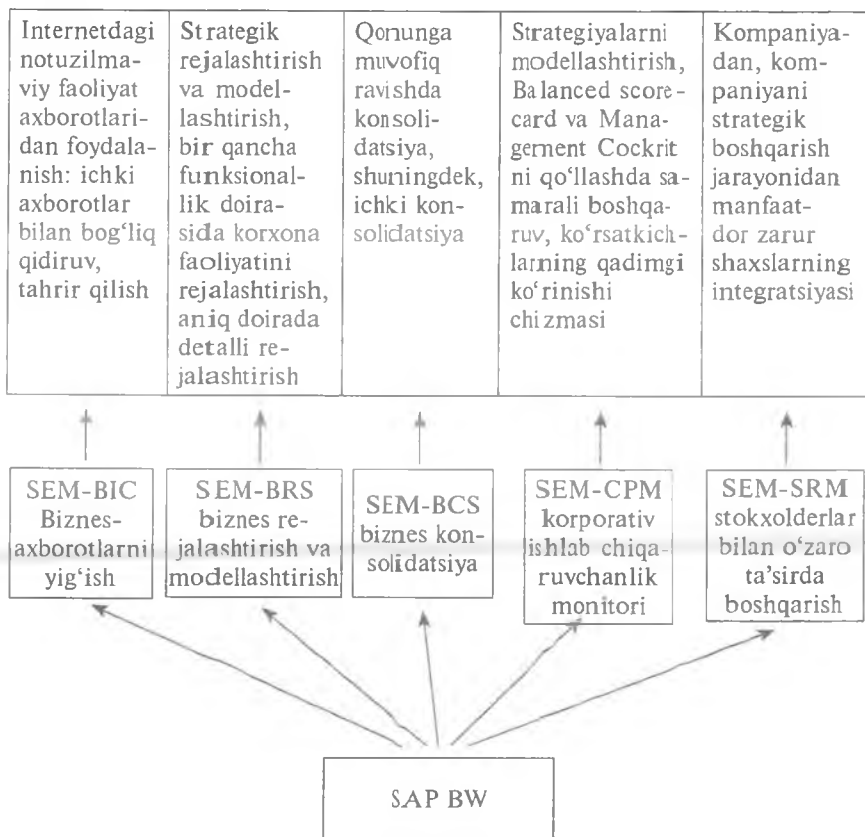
| Internetdagi notuzilmaviy faoliyat axborotlaridan foydalanish: ichki axborotlar bilan bog‘liq qidiruv, tahrir qilish | Strategik rejalashtirish va modellashtirish, bir qancha funksionallik doirasida korxona faoliyatini rejalashtirish, aniq doirada detalli rejalashtirish | Qonunga muvofiq ravishda konsolidatsiya, shuningdek, ichki konsolidatsiya | Strategiyalarni modellashtirish, Balanced scorecard va Management Cockrit ni qo‘llashda samarali boshqaruv, ko‘rsatkichlarning qadimgi ko‘rinishi chizmasi | Kompaniyadan, kompaniyani strategik boshqarish jarayonidan manfaatdor zarur shaxslarning integratsiyasi |
|---|---|---|---|---|

SEM-BIC Biznes-axborotlarni yig‘ish

SEM-BRS biznes rejalashtirish va modellashtirish

SEM-BCS biznes konsolidatsiya

SEM-CPM korporativ ishlab chiqaruvchanlik monitori

SEM-SRM stokxolderlar bilan o‘zaro ta’sirda boshqarish

SAP BW